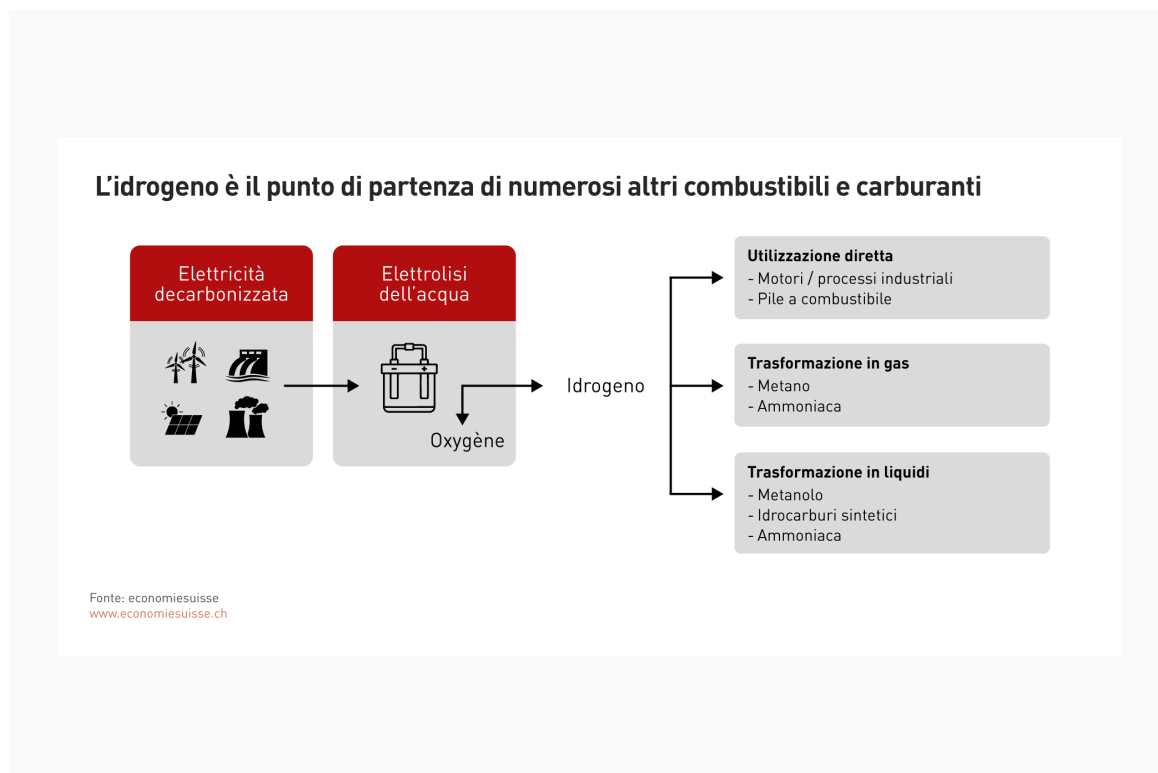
L’idrogeno è il punto di partenza di numerosi altri combustibili e carburanti

Elettricità decarbonizzata

Elettrolisi dell’acqua

Oxygène

Idrogeno

Utilizzazione diretta
- Motori / processi industriali
- Pile a combustibile

Trasformazione in gas
- Metano
- Ammoniaca

Trasformazione in liquidi
- Metanolo
- Idrocarburi sintetici
- Ammoniaca

Fonte: economiesuisse
www.economiesuisse.ch